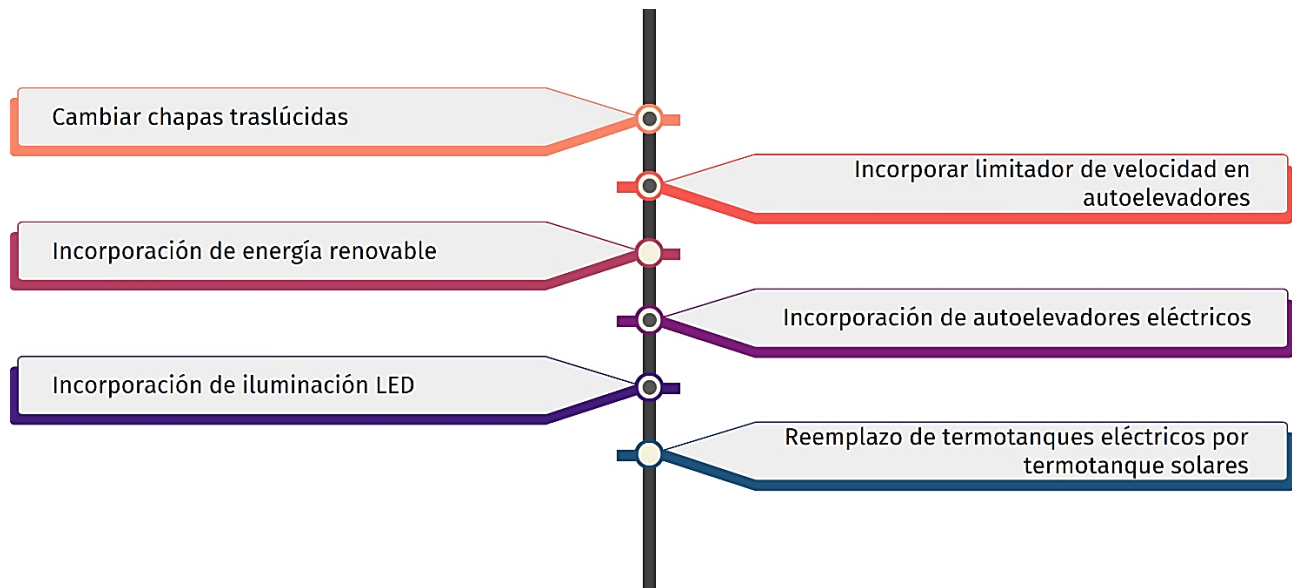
Cambiar chapas traslúcidas

Incorporar limitador de velocidad en autoelevadores

Incorporación de energía renovable

Incorporación de autoelevadores eléctricos

Incorporación de iluminación LED

Reemplazo de termotanques eléctricos por termotanque solares